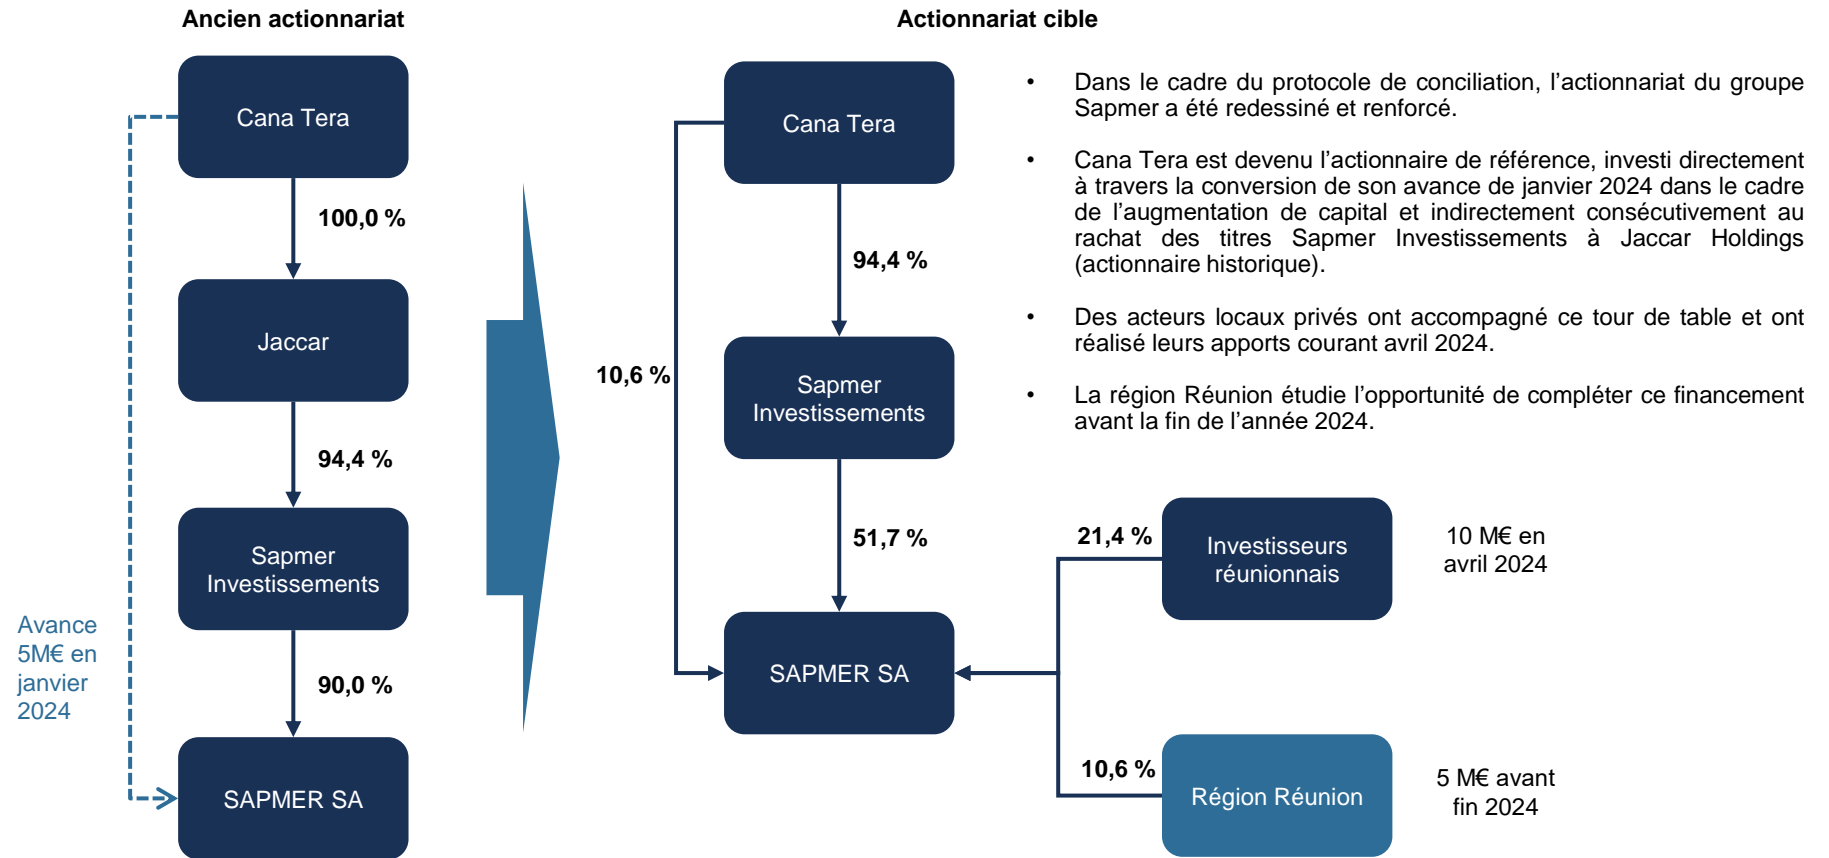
Ancien actionnariat

Cana Tera

100,0 %

Jaccar

94,4 %

Sapmer Investissements

90,0 %

SAPMER SA

Avance 5M€ en janvier 2024

Actionnariat cible

Cana Tera

94,4 %

10,6 %

Sapmer Investissements

51,7 %

SAPMER SA

21,4 %

Investisseurs réunionnais

10 M€ en avril 2024

10,6 %

Région Réunion

5 M€ avant fin 2024

• Dans le cadre du protocole de conciliation, l'actionnariat du groupe Sapmer a été redessiné et renforcé.

• Cana Tera est devenu l'actionnaire de référence, investi directement à travers la conversion de son avance de janvier 2024 dans le cadre de l'augmentation de capital et indirectement consécutivement au rachat des titres Sapmer Investissements à Jaccar Holdings (actionnaire historique).

• Des acteurs locaux privés ont accompagné ce tour de table et ont réalisé leurs apports courant avril 2024.

• La région Réunion étudie l'opportunité de compléter ce financement avant la fin de l'année 2024.